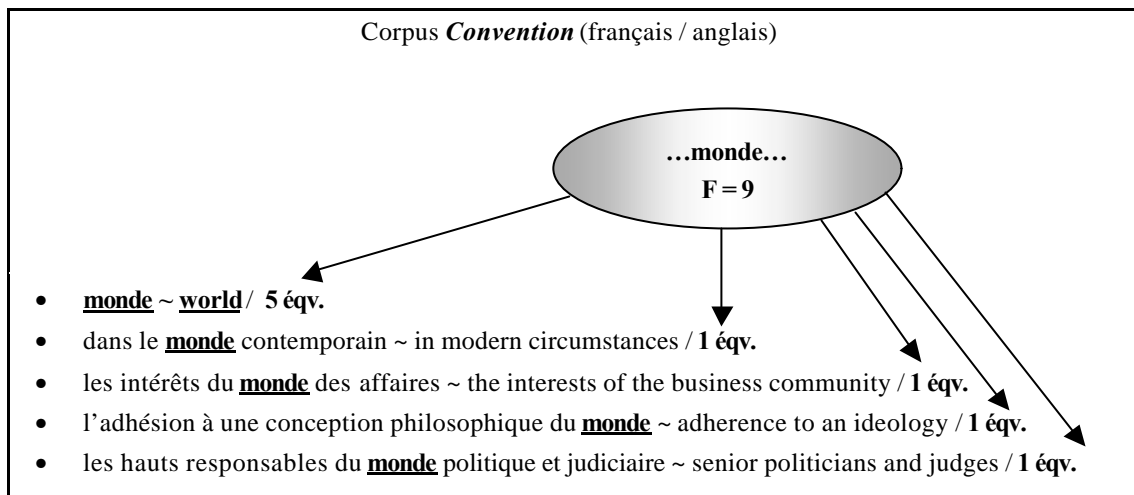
Corpus ***Convention*** (français / anglais)

**…monde…**
**F = 9**

- **monde ~ world / 5 éqv.**
- dans le **monde** contemporain ~ in modern circumstances / **1 éqv.**
- les intérêts du **monde** des affaires ~ the interests of the business community / **1 éqv.**
- l'adhésion à une conception philosophique du **monde** ~ adherence to an ideology / **1 éqv.**
- les hauts responsables du **monde** politique et judiciaire ~ senior politicians and judges / **1 éqv.**